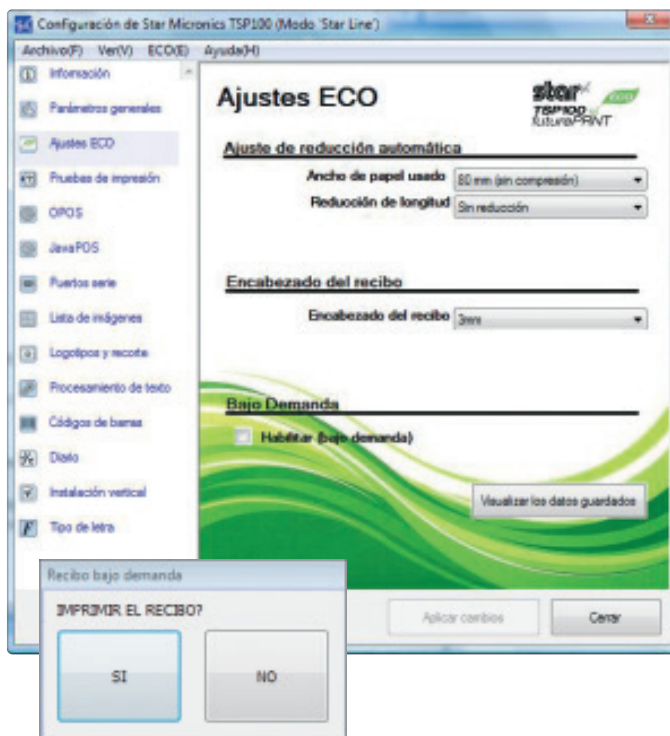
Configuración de Star Micronics TSP100 (Modo 'Star Line')

Archivo(F) Ver(V) ECO(E) Ayuda(H)

Información
Parámetros generales
Ajustes ECO
Pruebas de impresión
OPOS
JavaPOS
Puertos serie
Lista de imágenes
Logotipos y recorte
Procesamiento de texto
Códigos de barras
Diseño
Instalación vertical
Tipo de letra

Ajustes ECO

star eco TSP100 futurePRNT

Ajuste de reducción automática

Ancho de papel usado 80 mm (sin compresión)
Reducción de longitud Sin reducción

Encabezado del recibo

Encabezado del recibo 3mm

Bajo Demanda

Habilitar (bajo demanda)

Visualizar los datos guardados

Aplicar cambios Cerrar

Recibo bajo demanda

IMPRIMIR EL RECIBO?

SI NO